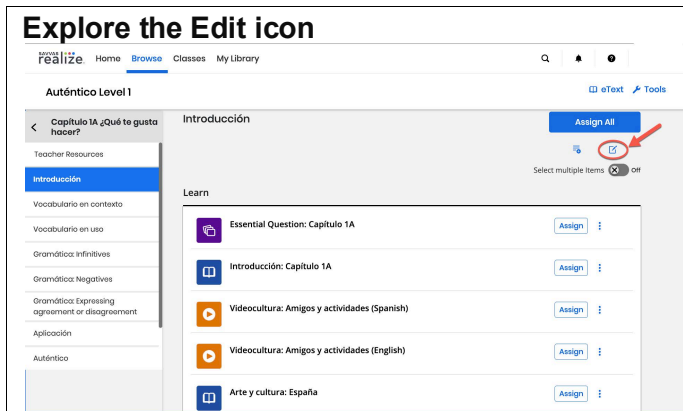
Explore the Edit icon

SAVVAS realize. Home Browse Classes My Library

Auténtico Level 1

eText Tools

Capítulo 1A ¿Qué te gusta hacer?

Teacher Resources

Introducción

Vocabulario en contexto

Vocabulario en uso

Gramática: Infinitives

Gramática: Negatives

Gramática: Expressing agreement or disagreement

Aplicación

Auténtico

Introducción

Assign All

Select multiple Items Off

Learn

Essential Question: Capítulo 1A Assign

Introducción: Capítulo 1A Assign

Videocultura: Amigos y actividades (Spanish) Assign

Videocultura: Amigos y actividades (English) Assign

Arte y cultura: España Assign